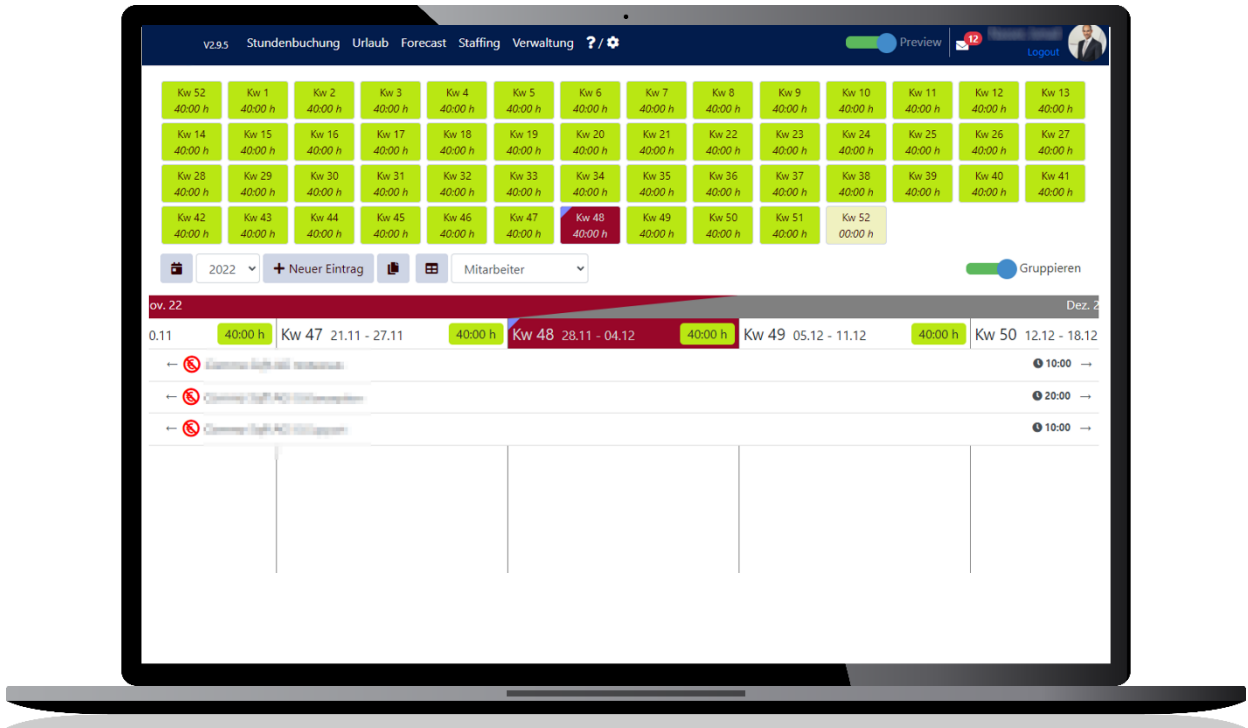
V2.9.5 Stundenbuchung Urlaub Forecast Staffing Verwaltung ? / Preview 12 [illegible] Logout

| Kw 52 40:00 h | Kw 1 40:00 h | Kw 2 40:00 h | Kw 3 40:00 h | Kw 4 40:00 h | Kw 5 40:00 h | Kw 6 40:00 h | Kw 7 40:00 h | Kw 8 40:00 h | Kw 9 40:00 h | Kw 10 40:00 h | Kw 11 40:00 h | Kw 12 40:00 h | Kw 13 40:00 h |
|---|---|---|---|---|---|---|---|---|---|---|---|---|---|
| Kw 14 40:00 h | Kw 15 40:00 h | Kw 16 40:00 h | Kw 17 40:00 h | Kw 18 40:00 h | Kw 19 40:00 h | Kw 20 40:00 h | Kw 21 40:00 h | Kw 22 40:00 h | Kw 23 40:00 h | Kw 24 40:00 h | Kw 25 40:00 h | Kw 26 40:00 h | Kw 27 40:00 h |
| Kw 28 40:00 h | Kw 29 40:00 h | Kw 30 40:00 h | Kw 31 40:00 h | Kw 32 40:00 h | Kw 33 40:00 h | Kw 34 40:00 h | Kw 35 40:00 h | Kw 36 40:00 h | Kw 37 40:00 h | Kw 38 40:00 h | Kw 39 40:00 h | Kw 40 40:00 h | Kw 41 40:00 h |
| Kw 42 40:00 h | Kw 43 40:00 h | Kw 44 40:00 h | Kw 45 40:00 h | Kw 46 40:00 h | Kw 47 40:00 h | Kw 48 40:00 h | Kw 49 40:00 h | Kw 50 40:00 h | Kw 51 40:00 h | Kw 52 00:00 h | | | |

2022 + Neuer Eintrag Mitarbeiter Gruppieren

ov. 22 Dez. 2

0.11 40:00 h Kw 47 21.11 - 27.11 40:00 h Kw 48 28.11 - 04.12 40:00 h Kw 49 05.12 - 11.12 40:00 h Kw 50 12.12 - 18.12

← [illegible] 10:00 →
← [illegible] 20:00 →
← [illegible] 10:00 →